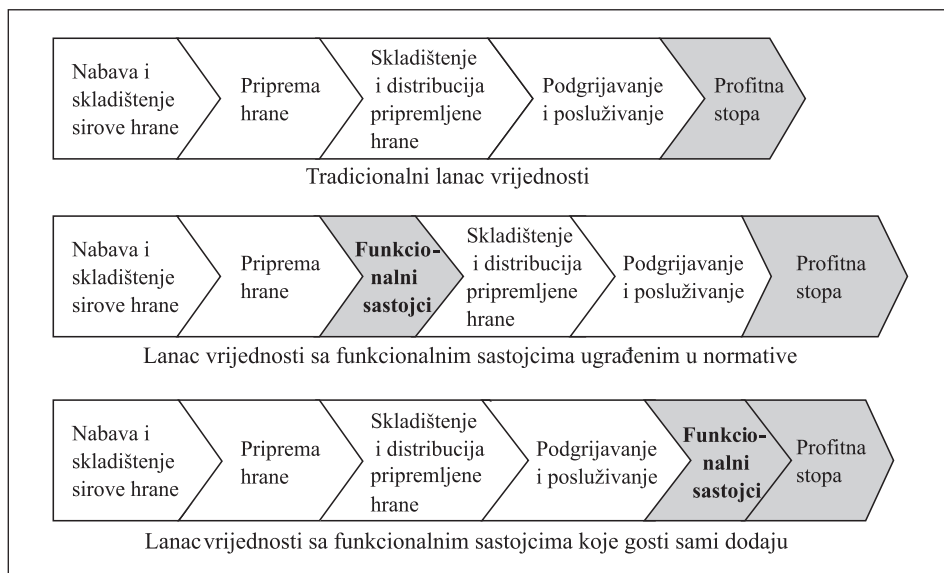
Nabava i skladištenje sirove hrane

Priprema hrane

Skladištenje i distribucija pripremljene hrane

Podgrijavanje i posluživanje

Profitna stopa

Tradicionalni lanac vrijednosti

Nabava i skladištenje sirove hrane

Priprema hrane

**Funkcionalni sastojci**

Skladištenje i distribucija pripremljene hrane

Podgrijavanje i posluživanje

Profitna stopa

Lanac vrijednosti sa funkcionalnim sastojcima ugrađenim u normative

Nabava i skladištenje sirove hrane

Priprema hrane

Skladištenje i distribucija pripremljene hrane

Podgrijavanje i posluživanje

**Funkcionalni sastojci**

Profitna stopa

Lanac vrijednosti sa funkcionalnim sastojcima koje gosti sami dodaju